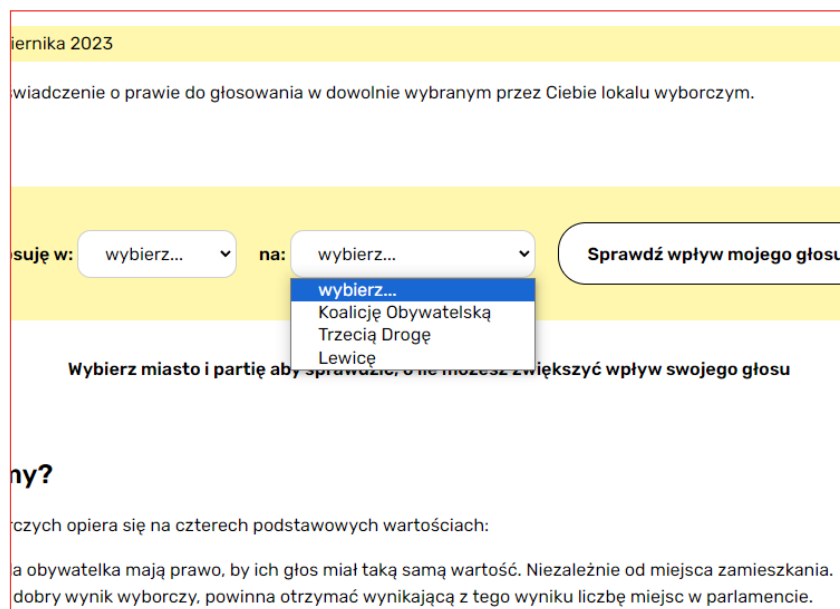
iernika 2023

świadczenie o prawie do głosowania w dowolnie wybranym przez Ciebie lokalu wyborczym.

osuję w: wybierz... na: wybierz... Sprawdź wpływ mojego głosu

wybierz...
Koalicję Obywatelską
Trzecią Drogę
Lewicę

Wybierz miasto i partię aby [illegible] zwiększyć wpływ swojego głosu

ny?

rczych opiera się na czterech podstawowych wartościach:

a obywatelka mają prawo, by ich głos miał taką samą wartość. Niezależnie od miejsca zamieszkania.
dobry wynik wyborczy, powinna otrzymać wynikającą z tego wyniku liczbę miejsc w parlamencie.